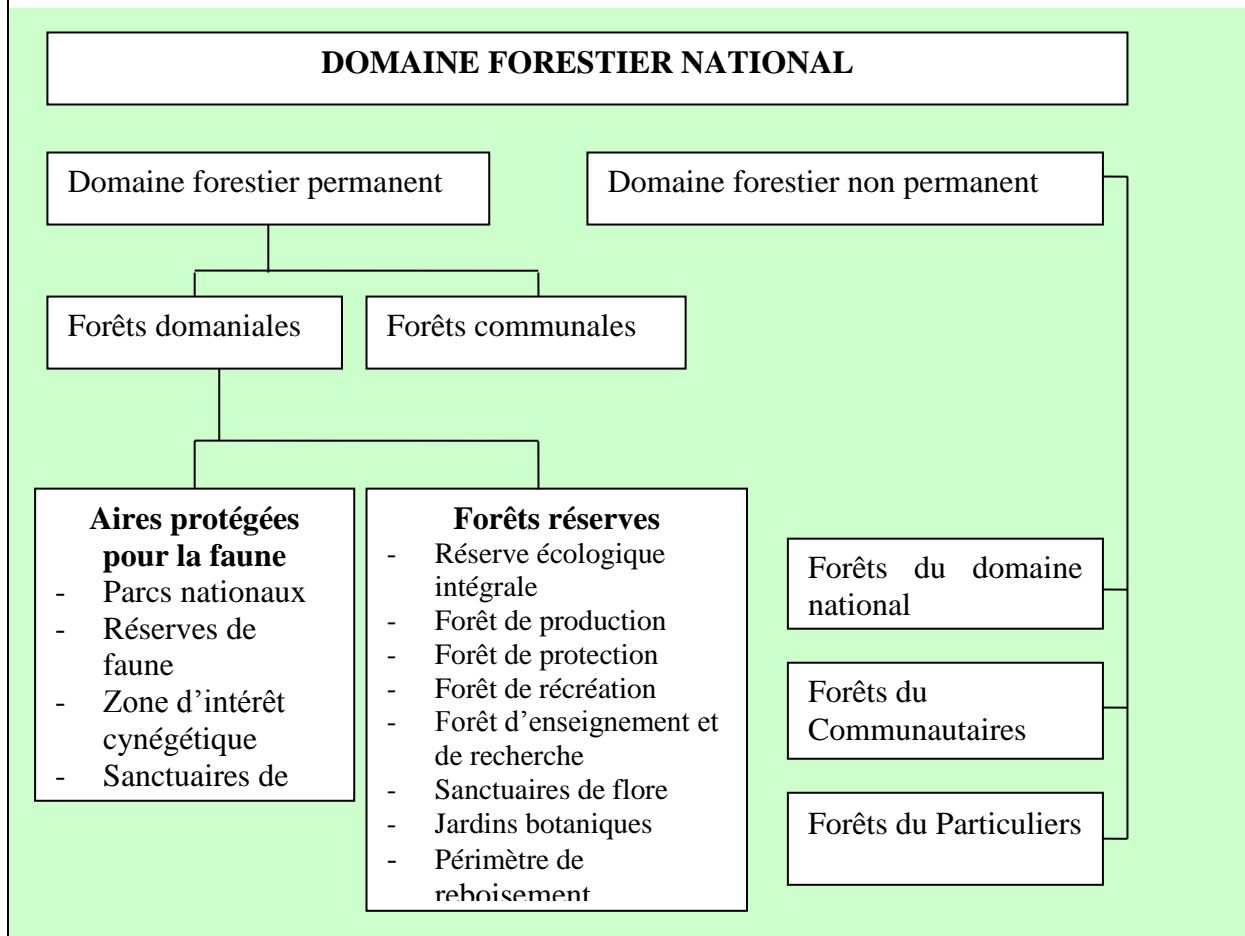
DOMAINE FORESTIER NATIONAL

Domaine forestier permanent

Domaine forestier non permanent

Forêts domaniales

Forêts communales

Aires protégées pour la faune
- Parcs nationaux
- Réserves de faune
- Zone d'intérêt cynégétique
- Sanctuaires de

Forêts réserves
- Réserve écologique intégrale
- Forêt de production
- Forêt de protection
- Forêt de récréation
- Forêt d'enseignement et de recherche
- Sanctuaires de flore
- Jardins botaniques
- Périmètre de reboisement

Forêts du domaine national

Forêts du Communautaires

Forêts du Particuliers